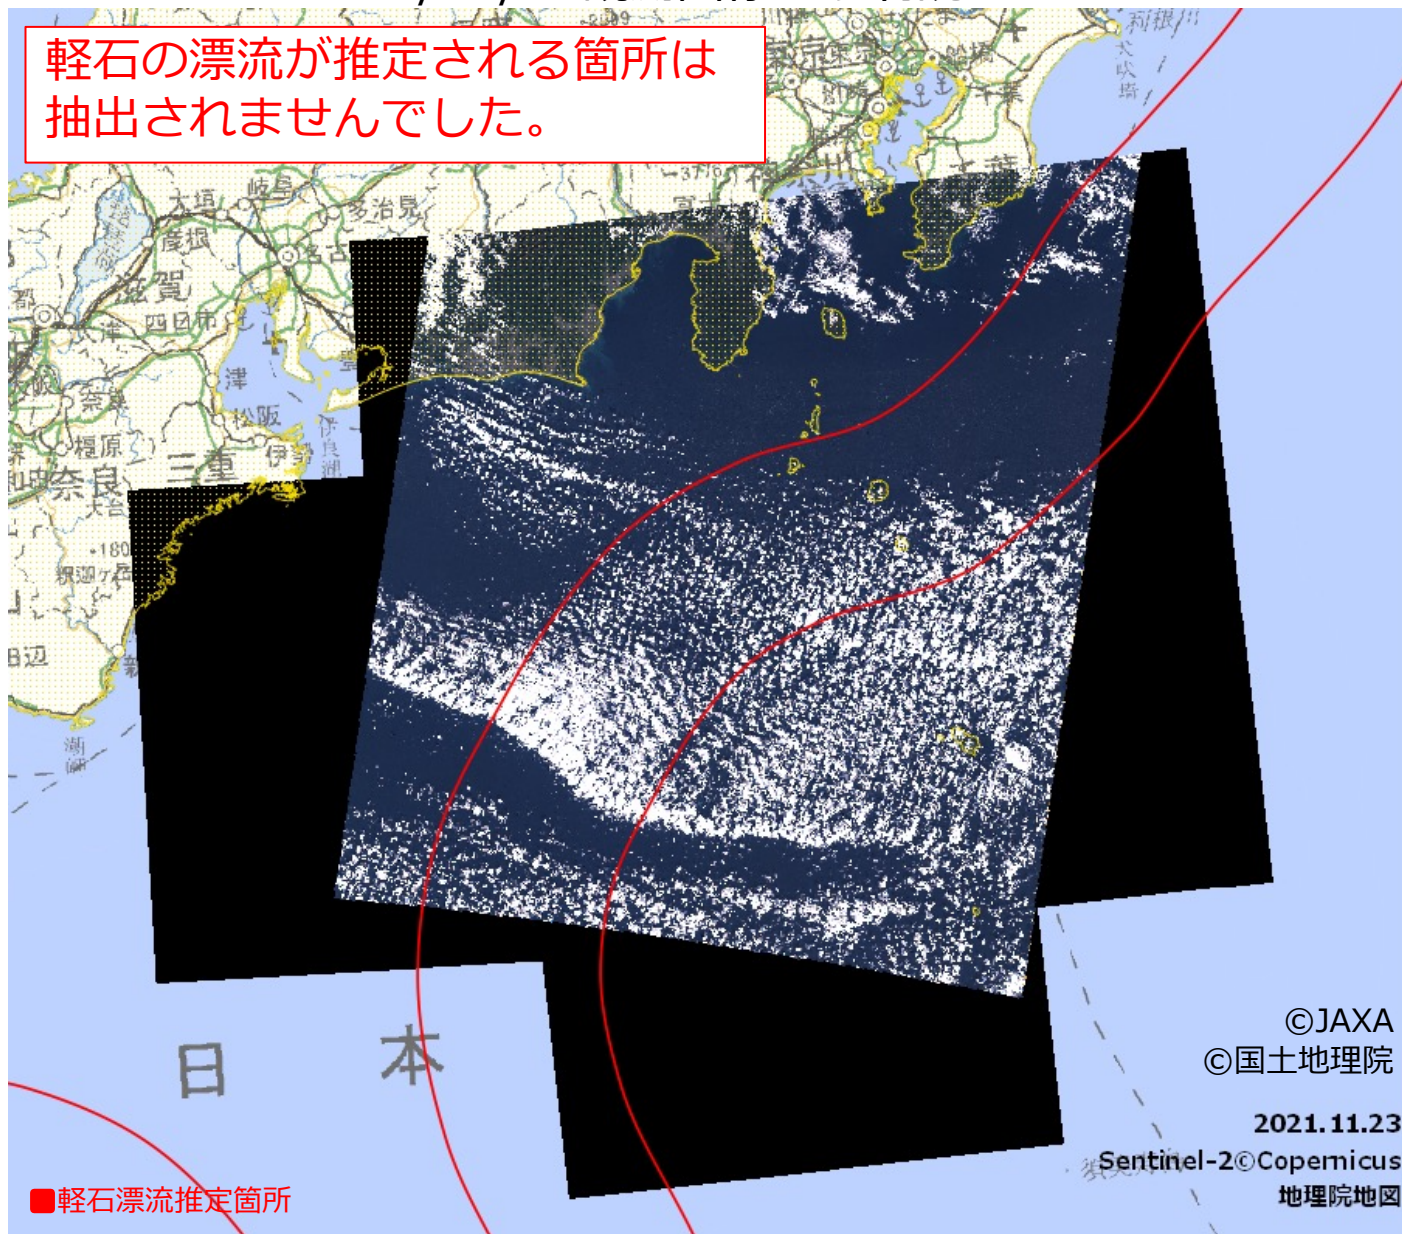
軽石の漂流が推定される箇所は抽出されませんでした。

大垣
岐阜
多治見
彦根
滋賀
四日市
津
松阪
伊勢
三重
奈良
橿原
田辺
日
本

©JAXA
©国土地理院

2021.11.23
Sentinel-2©Copernicus
地理院地図

■軽石漂流推定箇所